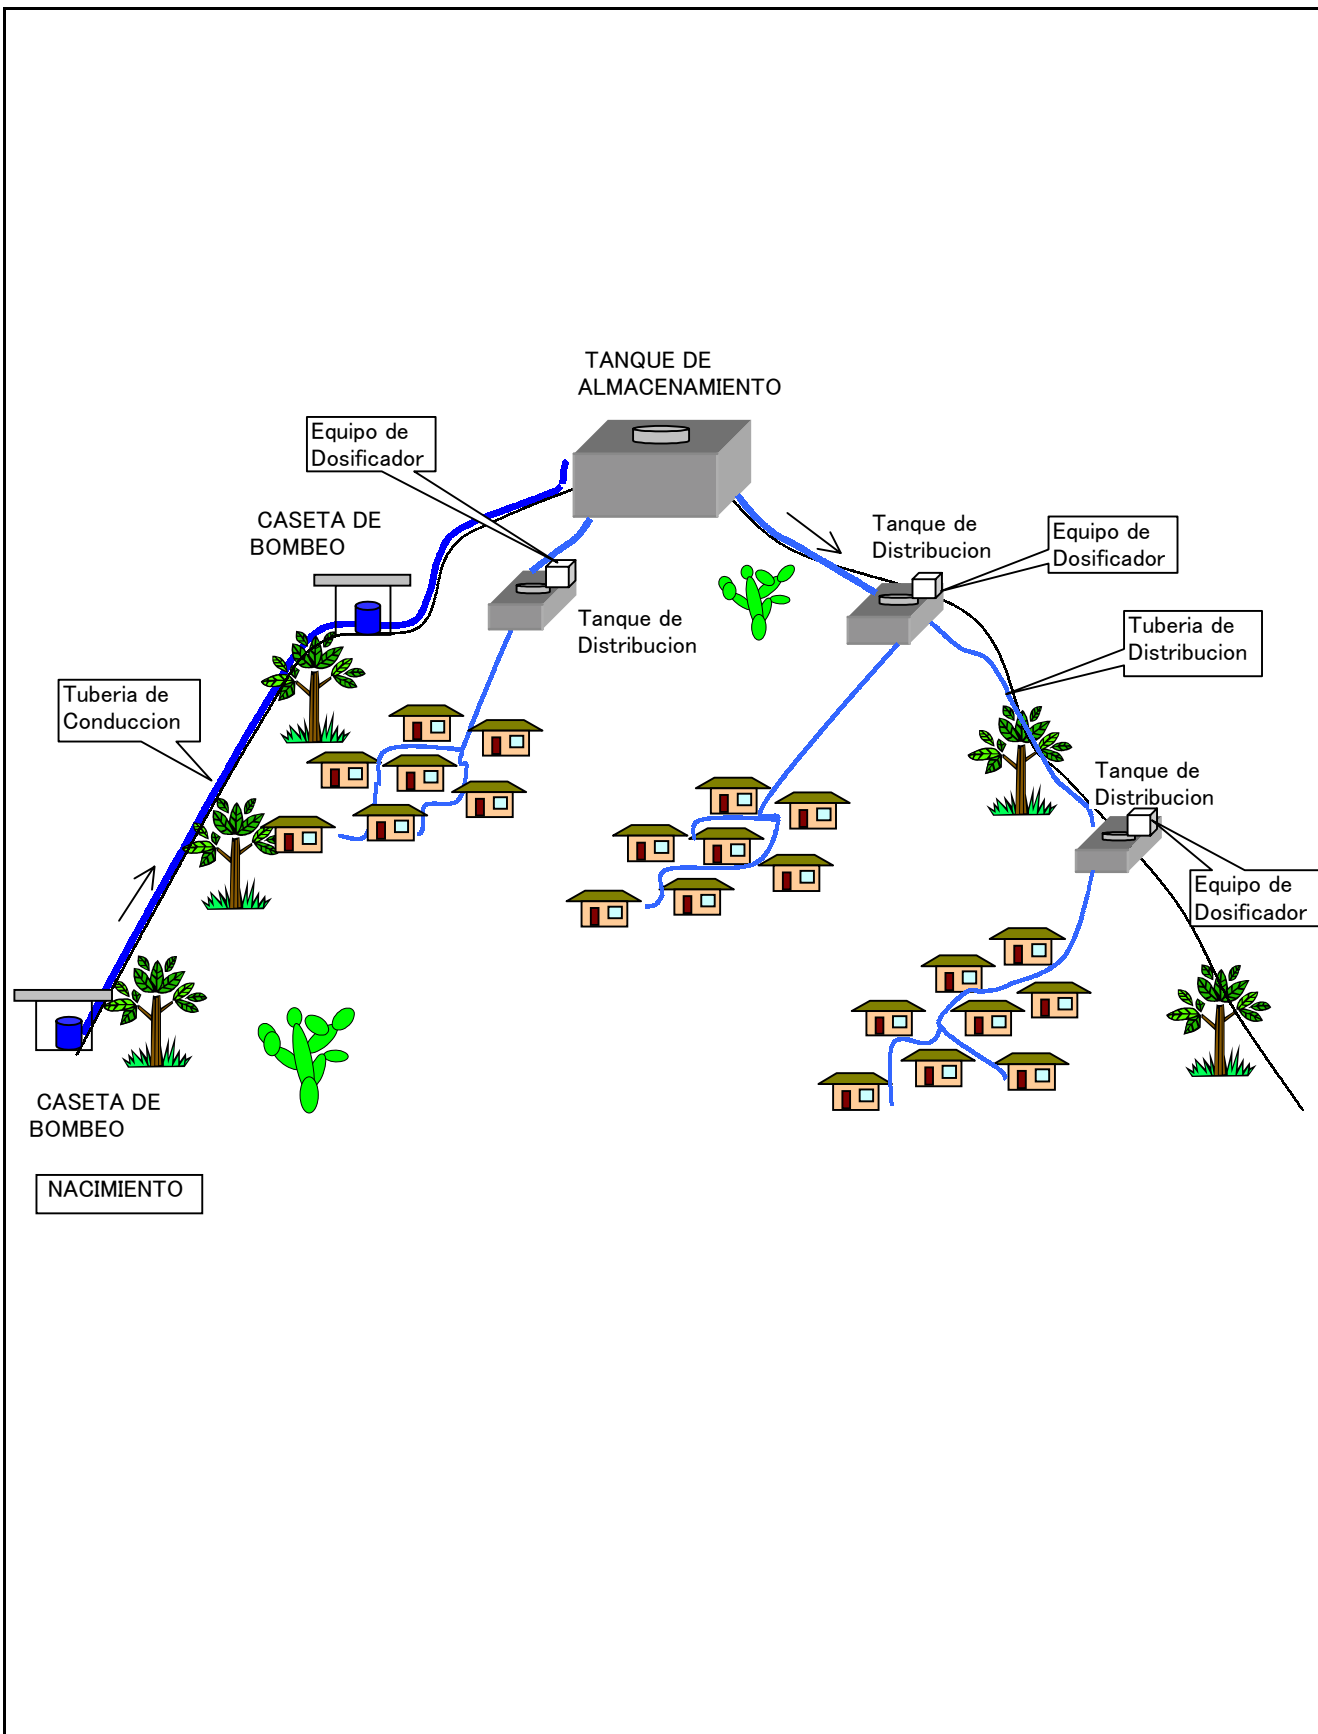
TANQUE DE ALMACENAMIENTO

Equipo de Dosificador

CASETA DE BOMBEO

Tanque de Distribucion

Tanque de Distribucion

Equipo de Dosificador

Tuberia de Distribucion

Tuberia de Conduccion

Tanque de Distribucion

Equipo de Dosificador

CASETA DE BOMBEO

NACIMIENTO